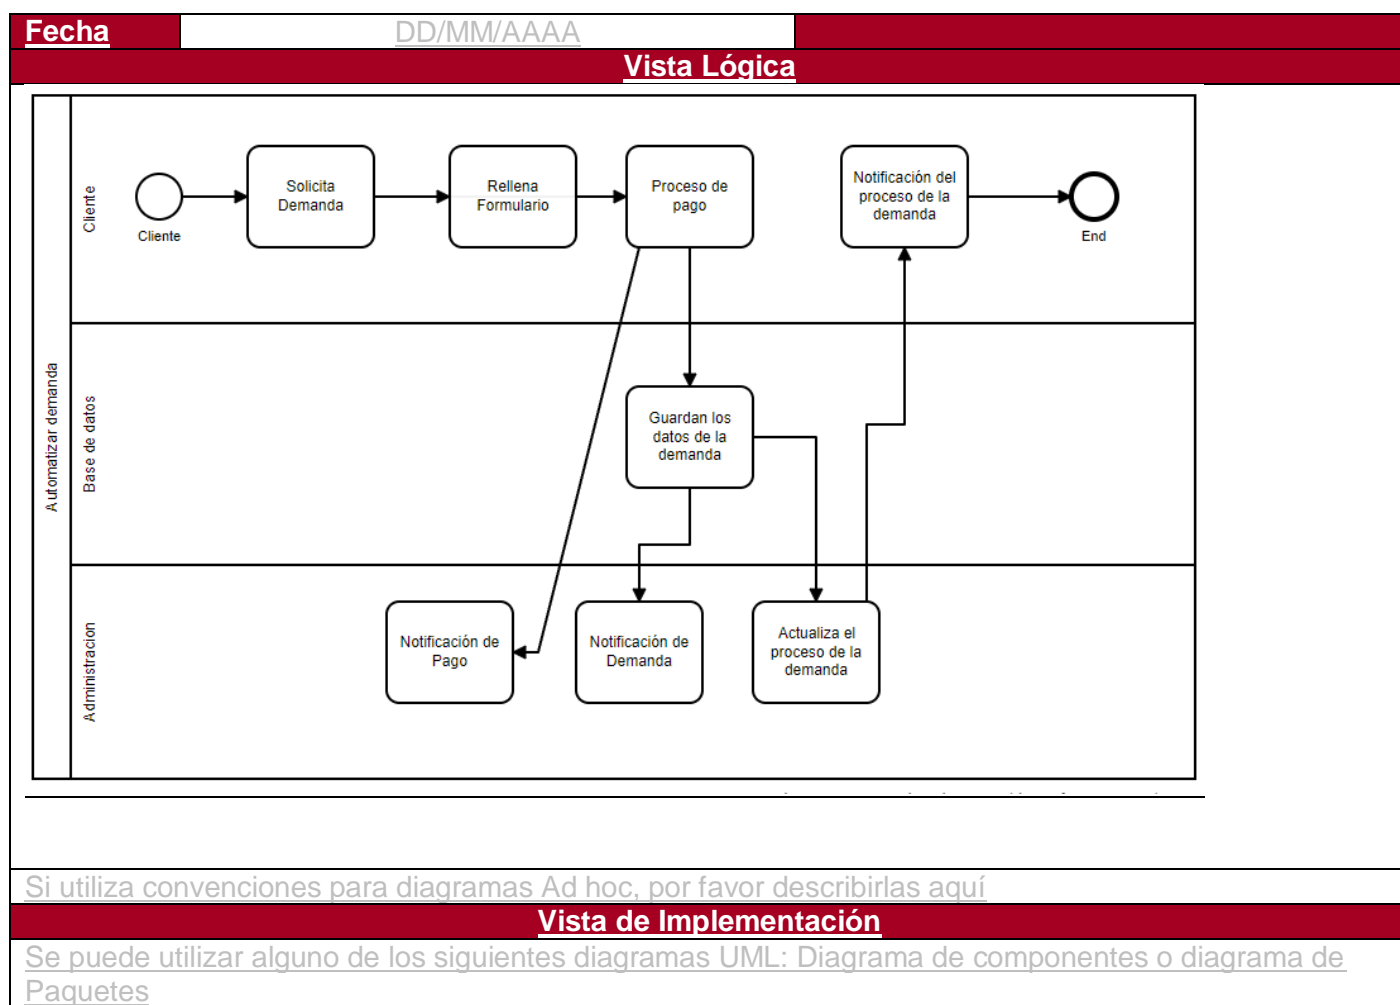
Fecha DD/MM/AAAA

Vista Lógica

Automatizar demanda

Cliente

Cliente

Solicita Demanda

Rellena Formulario

Proceso de pago

Notificación del proceso de la demanda

End

Base de datos

Guardan los datos de la demanda

Administracion

Notificación de Pago

Notificación de Demanda

Actualiza el proceso de la demanda

Si utiliza convenciones para diagramas Ad hoc, por favor describirlas aquí

Vista de Implementación

Se puede utilizar alguno de los siguientes diagramas UML: Diagrama de componentes o diagrama de Paquetes